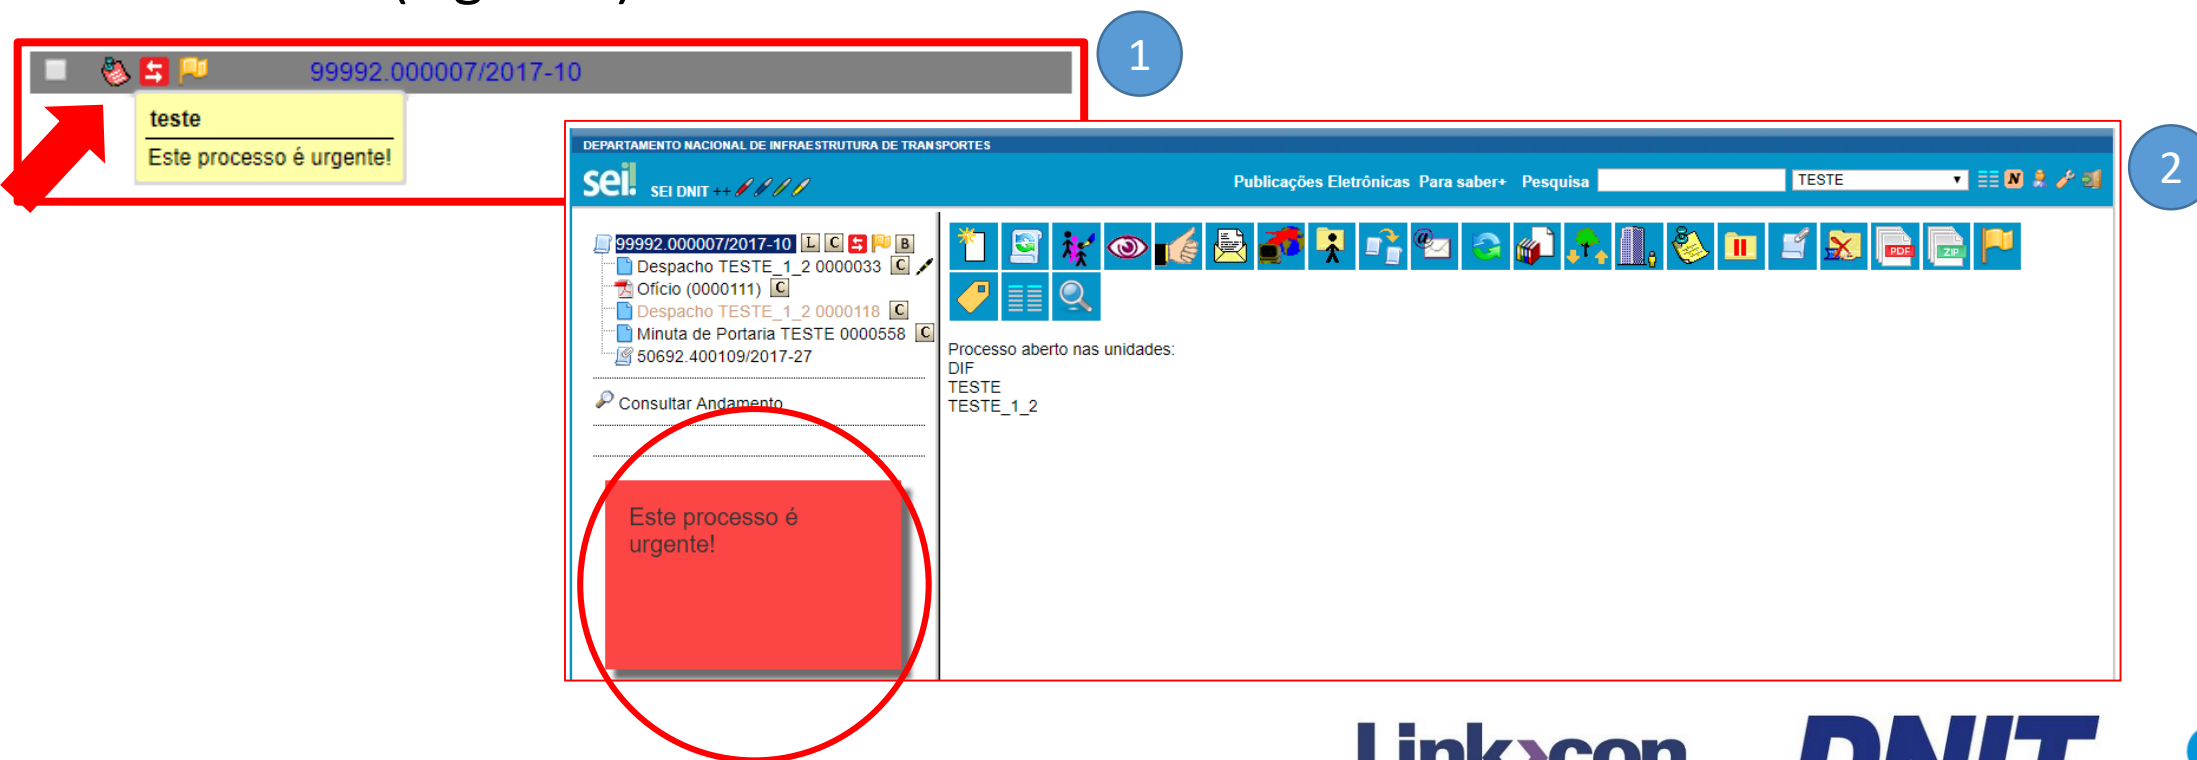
1

99992.000007/2017-10

teste

Este processo é urgente!

2

DEPARTAMENTO NACIONAL DE INFRAESTRUTURA DE TRANSPORTES

sei! SEI DNIT ++

Publicações Eletrônicas Para saber+ Pesquisa TESTE

99992.000007/2017-10 L C B

Despacho TESTE_1_2 0000033 C

Ofício (0000111) C

Despacho TESTE_1_2 0000118 C

Minuta de Portaria TESTE 0000558 C

50692.400109/2017-27

Consultar Andamento

Este processo é urgente!

Processo aberto nas unidades:
DIF
TESTE
TESTE_1_2

PDF ZIP

Linkcon DNIT